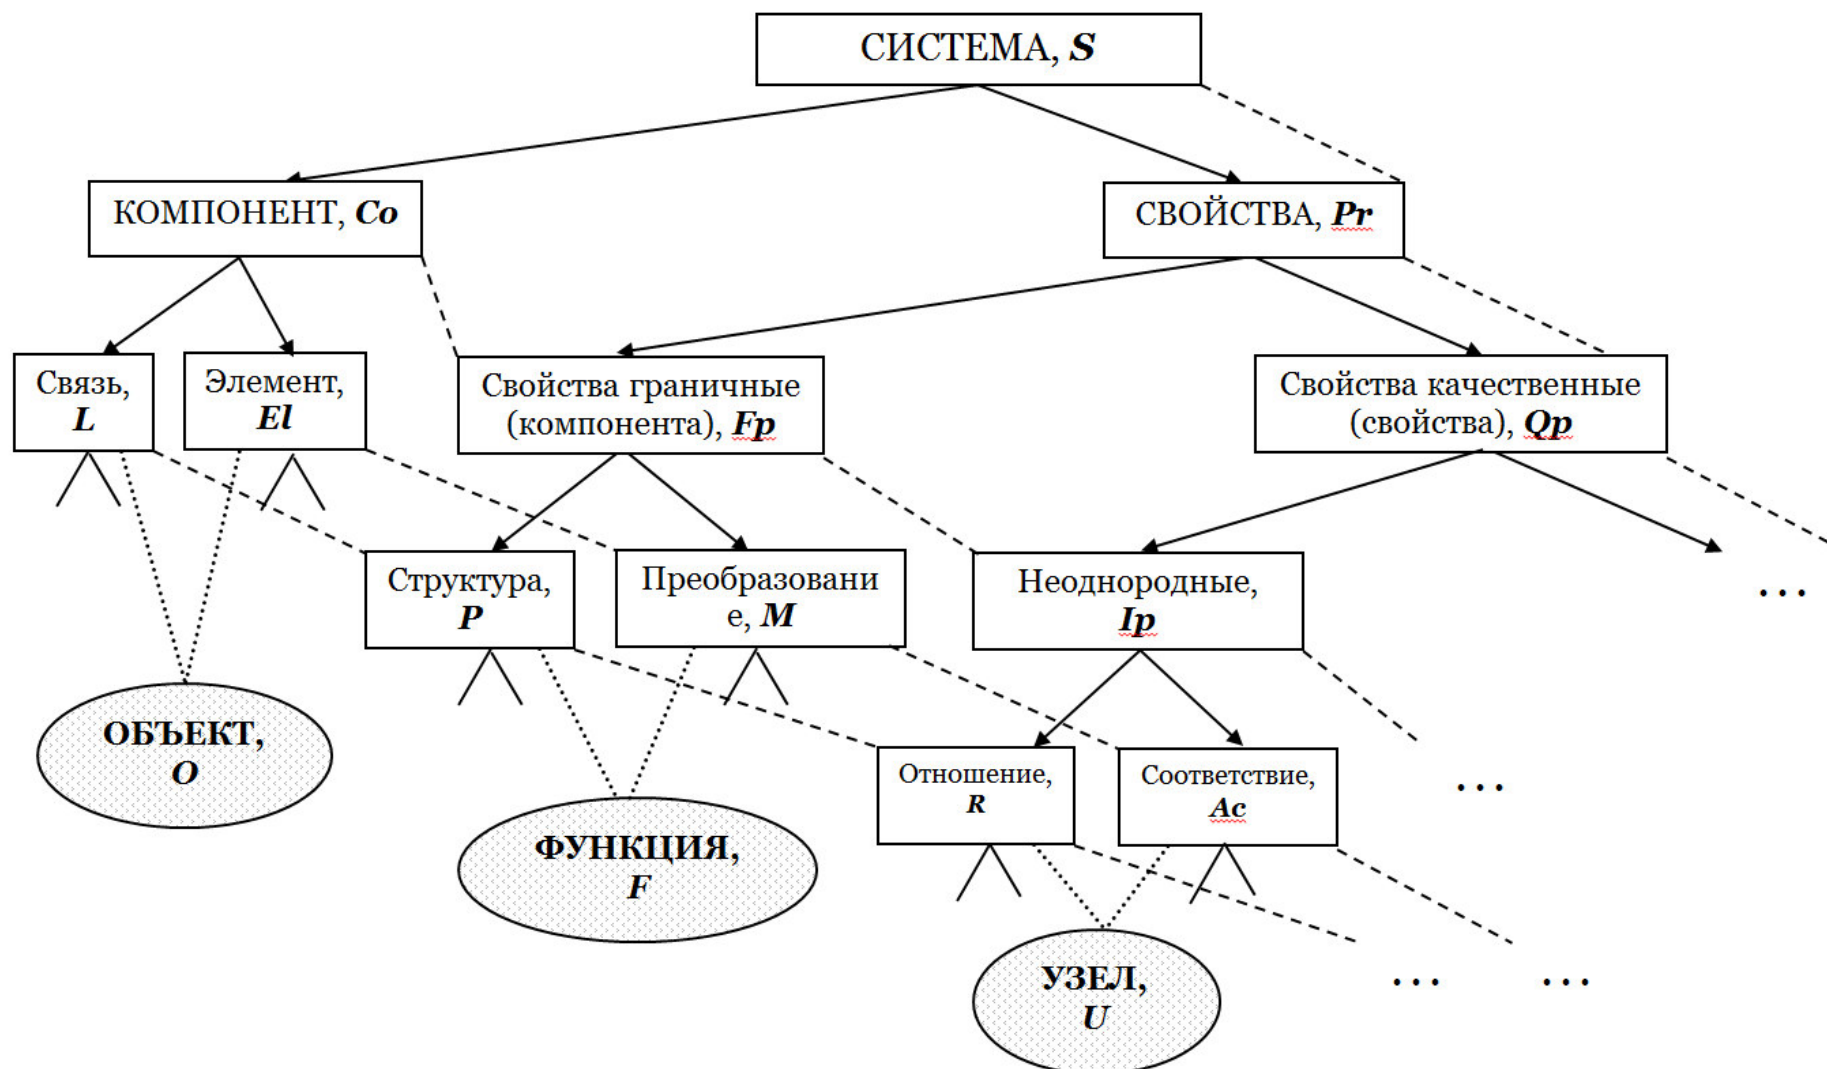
СИСТЕМА, *S*

КОМПОНЕНТ, *Co*

СВОЙСТВА, *Pr*

Связь, *L*

Элемент, *El*

Свойства граничные (компонента), *Fp*

Свойства качественные (свойства), *Qp*

Структура, *P*

Преобразовани е, *M*

Неоднородные, *Ip*

…

ОБЪЕКТ, *O*

Отношение, *R*

Соответствие, *Ac*

…

ФУНКЦИЯ, *F*

УЗЕЛ, *U*

…

…